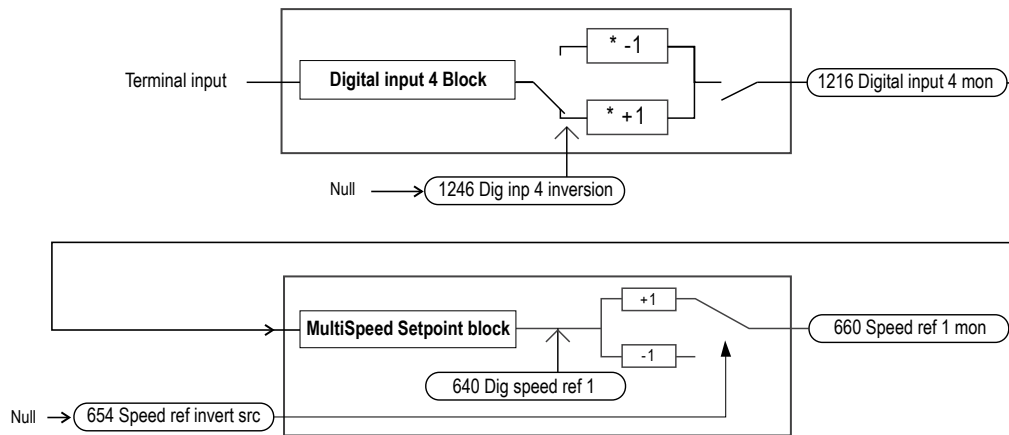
Terminal input

Digital input 4 Block

* -1

* +1

1216 Digital input 4 mon

Null

1246 Dig inp 4 inversion

MultiSpeed Setpoint block

+1

-1

660 Speed ref 1 mon

640 Dig speed ref 1

Null

654 Speed ref invert src